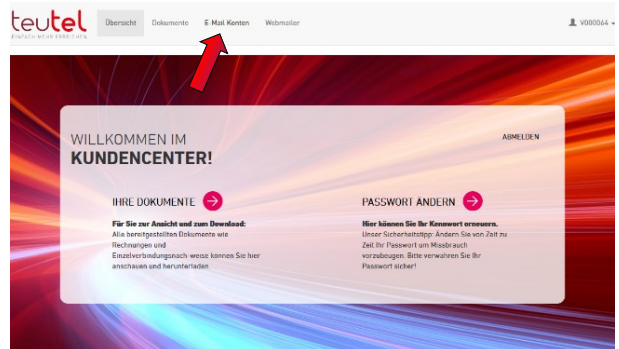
teutel
EINFACH MEHR ERREICHEN

Übersicht Dokumente E-Mail Konten Webmailer

V000064

WILLKOMMEN IM
KUNDENCENTER!

ABMELDEN

IHRE DOKUMENTE

Für Sie zur Ansicht und zum Download:
Alle bereitgestellten Dokumente wie Rechnungen und Einzelverbindungsnach weise können Sie hier anschauen und herunterladen

PASSWORT ANDERN

Hier können Sie Ihr Kennwort erneuern.
Unser Sicherheitstipp: Ändern Sie von Zeit zu Zeit Ihr Passwort um Missbrauch vorzubeugen. Bitte verwahren Sie Ihr Passwort sicher!